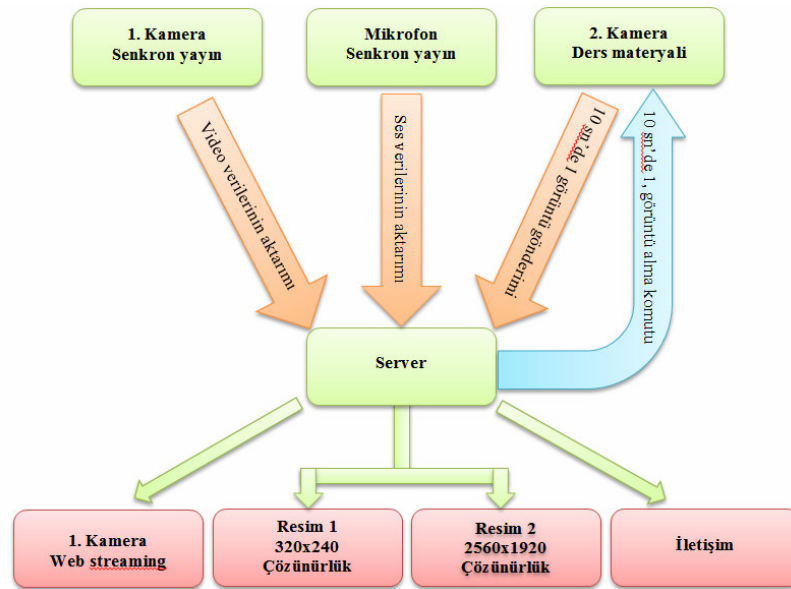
1. Kamera
Senkron yayın

Mikrofon
Senkron yayın

2. Kamera
Ders materyali

Video verilerinin aktarımı

Ses verilerinin aktarımı

10 sn'de 1 görüntü gönderimi

10 sn'de 1, görüntü alma komutu

Server

1. Kamera
Web streaming

Resim 1
320x240
Çözünürlük

Resim 2
2560x1920
Çözünürlük

İletişim